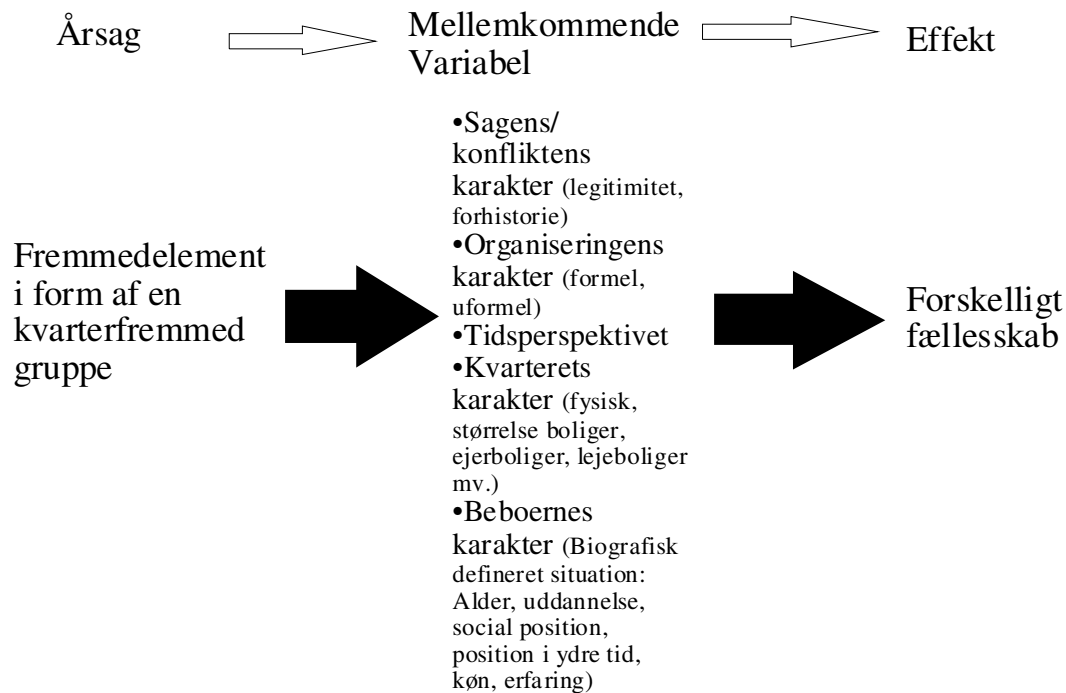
Årsag

Mellemkommende Variabel

Effekt

Fremmedelement i form af en kvarterfremmed gruppe

•Sagens/ konfliktens karakter (legitimitet, forhistorie)
•Organiseringens karakter (formel, uformel)
•Tidsperspektivet
•Kvarterets karakter (fysisk, størrelse boliger, ejerboliger, lejeboliger mv.)
•Beboernes karakter (Biografisk defineret situation: Alder, uddannelse, social position, position i ydre tid, køn, erfaring)

Forskelligt fællesskab